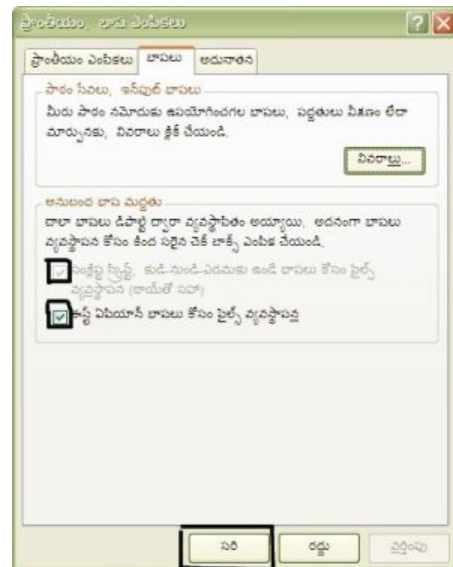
ప్రాంతీయం, బాష ఎంపికలు

ప్రాంతీయ ఎంపికలు | బాషలు | అదునాతన

పాఠం సేవలు, ఇన్‌పుట్ బాషలు

మీరు పాఠం నమోదుకు ఉపయోగించగల బాషలు, పద్ధతులు వీక్షణం లేదా మార్పునకు, వివరాలు క్లిక్ చేయండి.

వివరాలు...

అనుబంధ బాష మద్దతు

చాలా బాషలు డిఫాల్ట్ ద్వారా వ్యవస్థాపితం అయ్యాయి. అదనంగా బాషలు వ్యవస్థాపన కోసం కింద సరైన చెక్ బాక్స్ ఎంపిక చేయండి.

సంక్లిష్ట స్క్రిప్ట్, కుడి-నుండి-ఎడమకు ఉండే బాషలు కోసం ఫైల్స్ వ్యవస్థాపన (థాయ్‌తో సహా)

తూర్పు ఏషియాస్ బాషలు కోసం ఫైల్స్ వ్యవస్థాపన

సరి | రద్దు | వర్తింపు